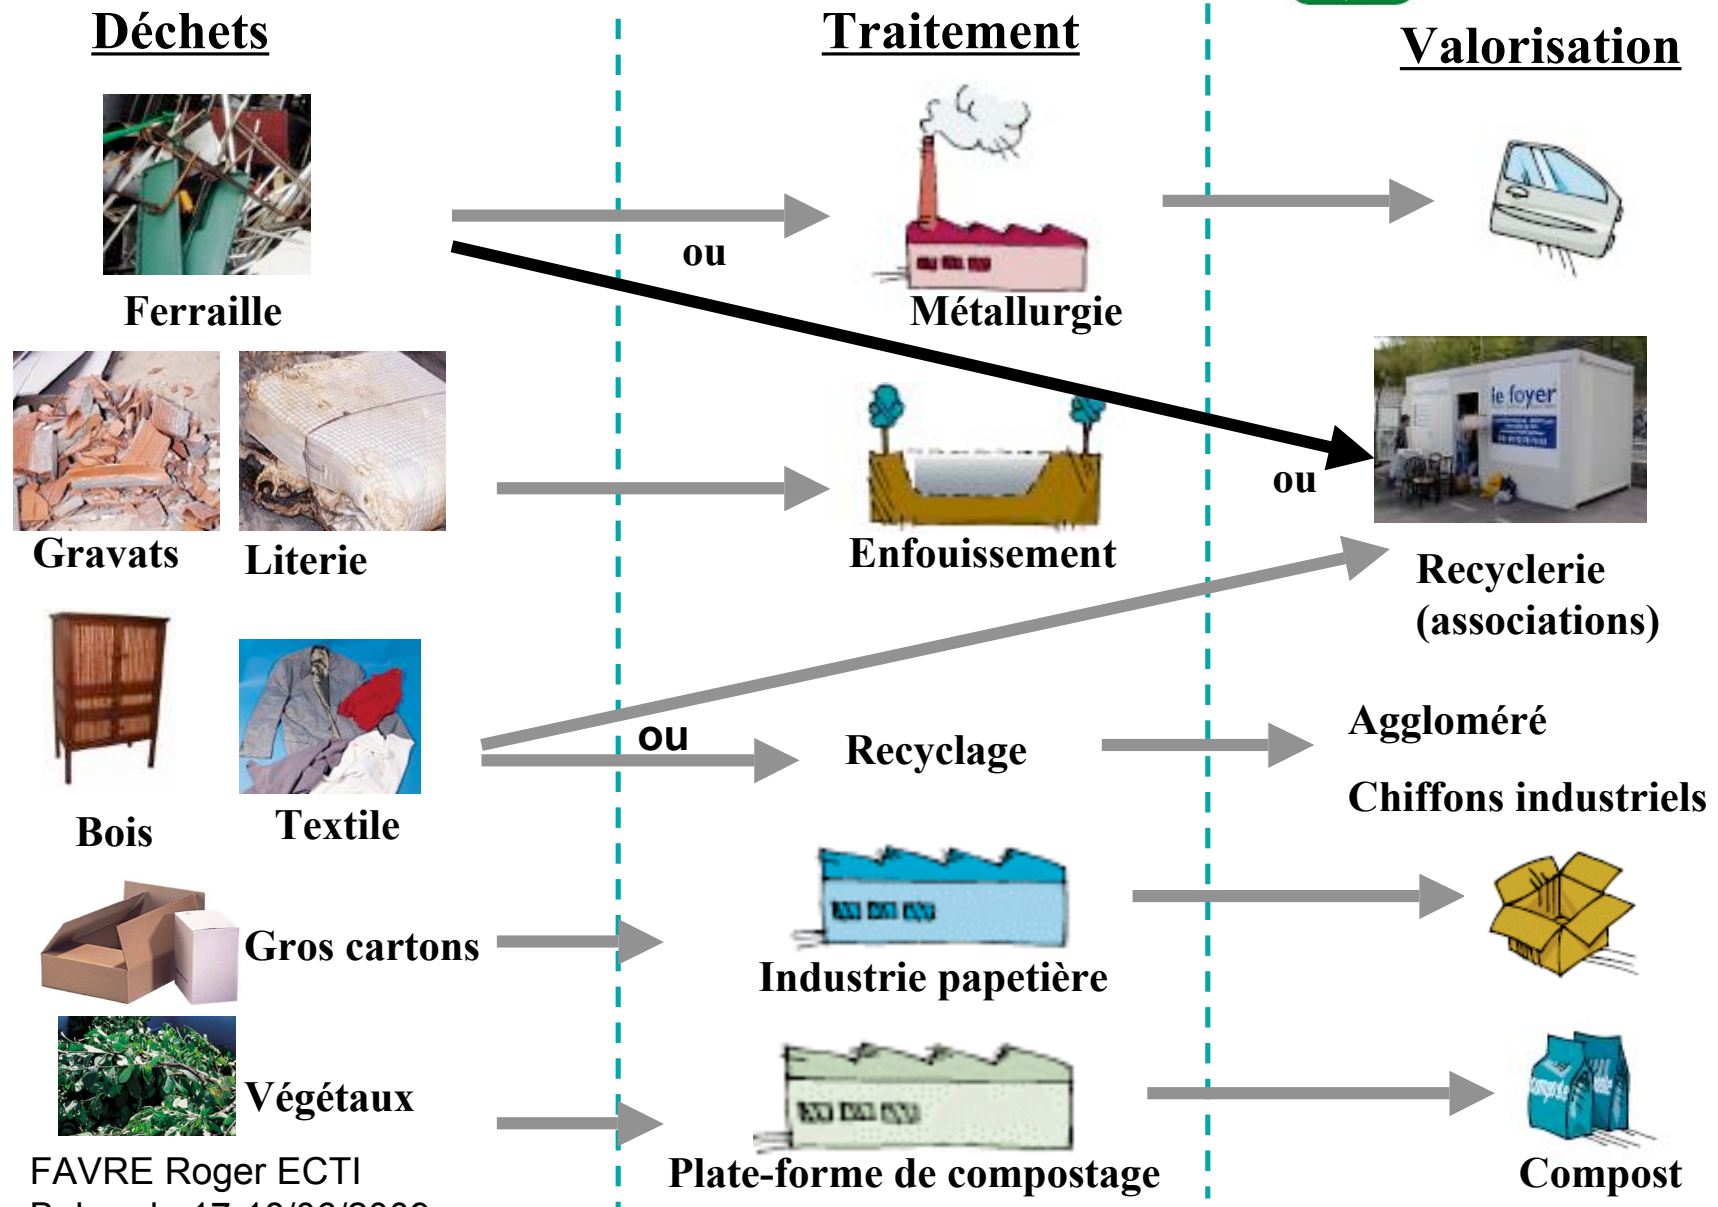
Déchets

Traitement

Valorisation

Ferraille

ou

Métallurgie

le foyer

Gravats

Literie

Enfouissement

ou

Recyclerie (associations)

Bois

Textile

ou

Recyclage

Aggloméré

Chiffons industriels

Gros cartons

Industrie papetière

Végétaux

Plate-forme de compostage

Compost

FAVRE Roger ECTI

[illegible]